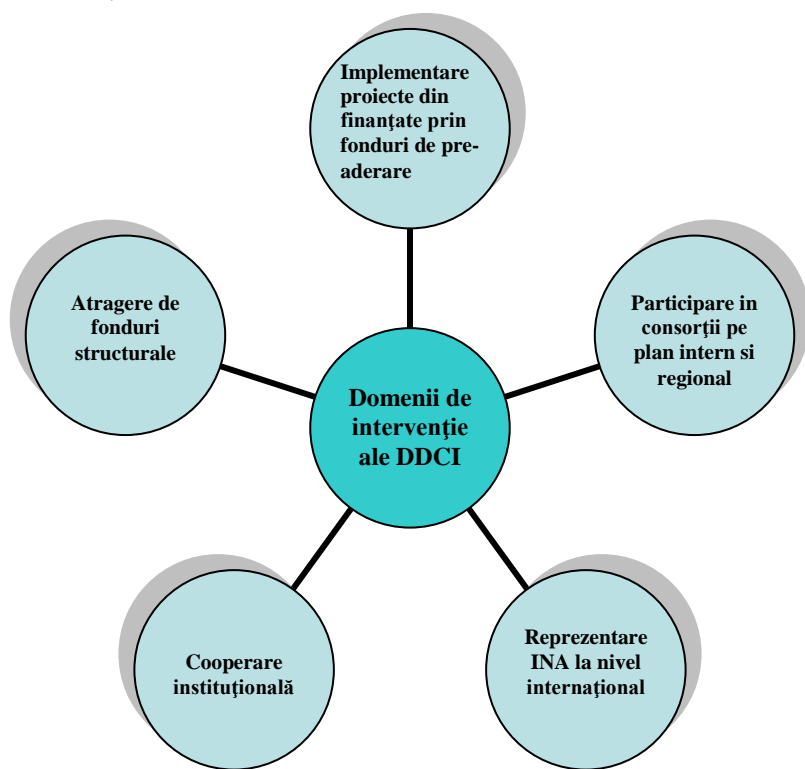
Domenii de intervenţie ale DDCI

Implementare proiecte din finanţate prin fonduri de pre-aderare

Participare in consorţii pe plan intern si regional

Reprezentare INA la nivel internaţional

Cooperare instituţională

Atragere de fonduri structurale